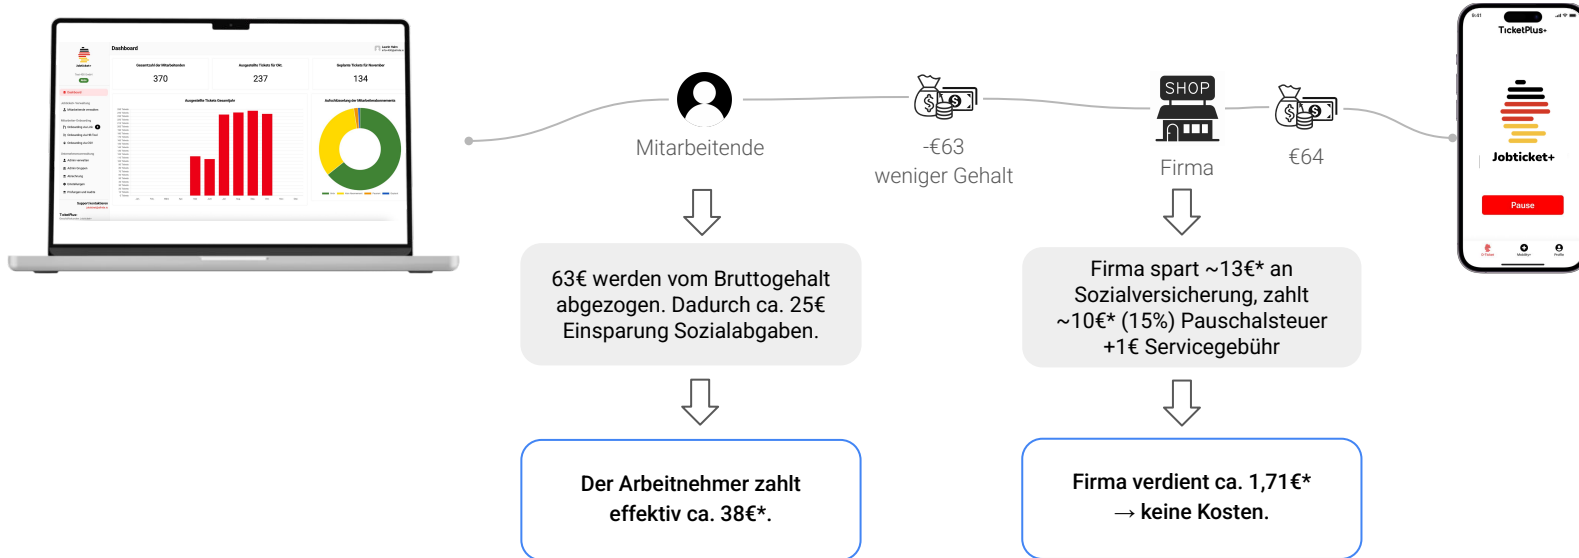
Dashboard

370

237

134

Mitarbeitende

-€63
weniger Gehalt

SHOP

Firma

€64

TicketPlus+

Jobticket+

Pause

63€ werden vom Bruttogehalt abgezogen. Dadurch ca. 25€ Einsparung Sozialabgaben.

Firma spart ~13€* an Sozialversicherung, zahlt ~10€* (15%) Pauschalsteuer +1€ Servicegebühr

Der Arbeitnehmer zahlt effektiv ca. 38€*.

Firma verdient ca. 1,71€*
→ keine Kosten.